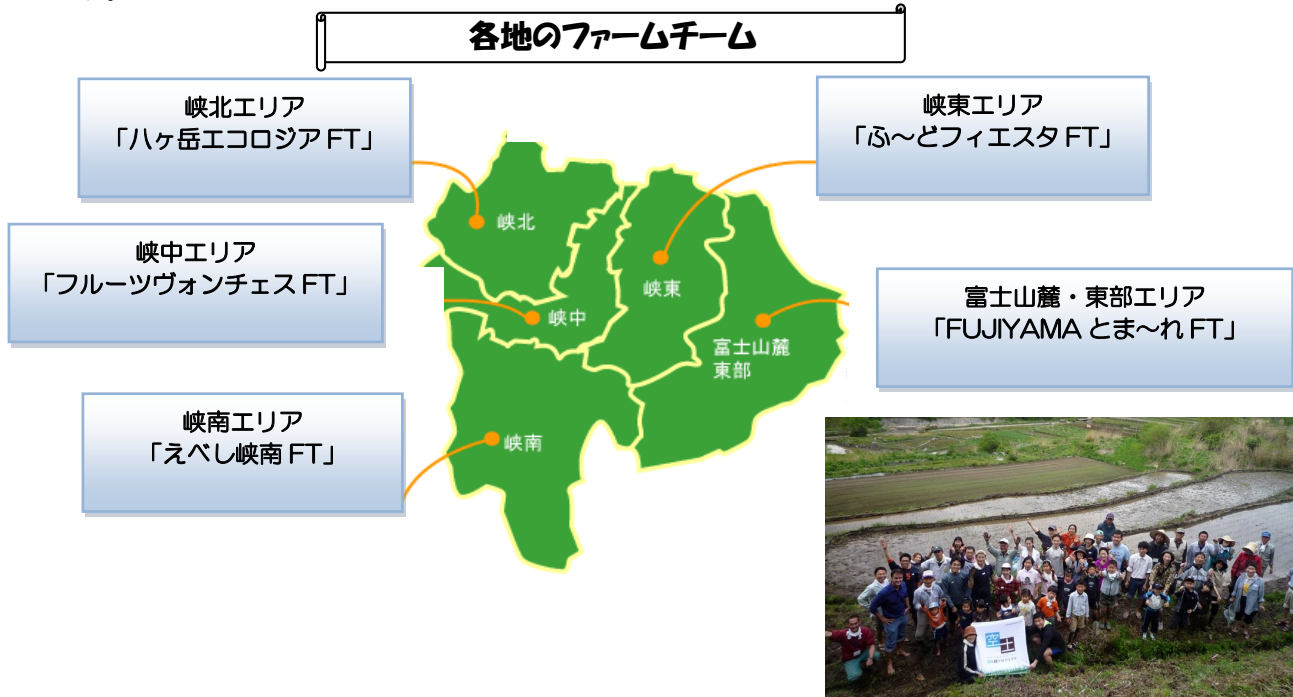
各地のファームチーム

峡北エリア
「八ヶ岳エコロジア FT」

峡中エリア
「フルーツヴォンチェス FT」

峡南エリア
「えべし峡南 FT」

峡東エリア
「ふ～どフィエスタ FT」

富士山麓・東部エリア
「FUJIYAMA とま～れ FT」

峡北

峡中

峡東

富士山麓
東部

峡南